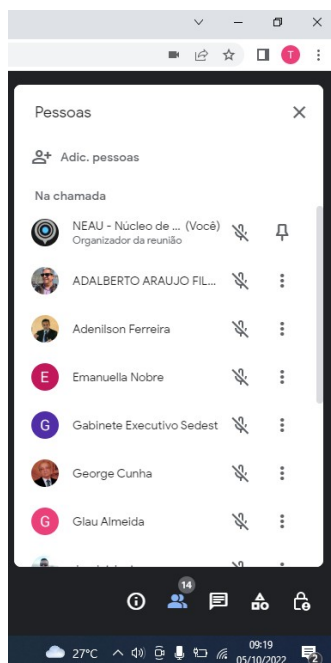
T

Pessoas

Adic. pessoas

Na chamada

NEAU - Núcleo de ... (Você)
Organizador da reunião

ADALBERTO ARAUJO FIL...

Adenilson Ferreira

E Emanuella Nobre

G Gabinete Executivo Sedest

George Cunha

G Glau Almeida

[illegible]

14

27°C

09:19
05/10/2022

2